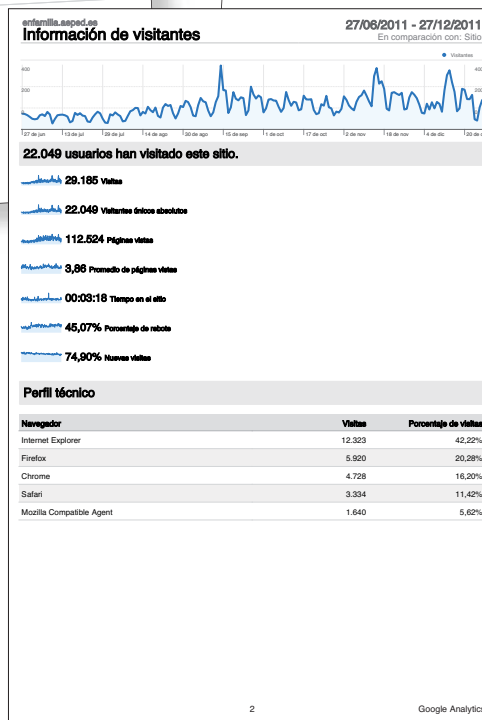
enfamilia.aeped.es
Información de visitantes

27/06/2011 - 27/12/2011
En comparación con: Sitio

Visitantes

400
200

400
200

27 de jun
13 de jul
29 de jul
14 de ago
30 de ago
15 de sep
1 de oct
17 de oct
2 de nov
18 de nov
4 de dic
20 de d

22.049 usuarios han visitado este sitio.

29.185 Visitas

22.049 Visitantes únicos absolutos

112.524 Páginas vistas

3,86 Promedio de páginas vistas

00:03:18 Tiempo en el sitio

45,07% Porcentaje de rebote

74,90% Nuevas visitas

Perfil técnico

| Navegador | Visitas | Porcentaje de visitas |
|---|---|---|
| Internet Explorer | 12.323 | 42,22% |
| Firefox | 5.920 | 20,28% |
| Chrome | 4.728 | 16,20% |
| Safari | 3.334 | 11,42% |
| Mozilla Compatible Agent | 1.640 | 5,62% |

2

Google Analytics